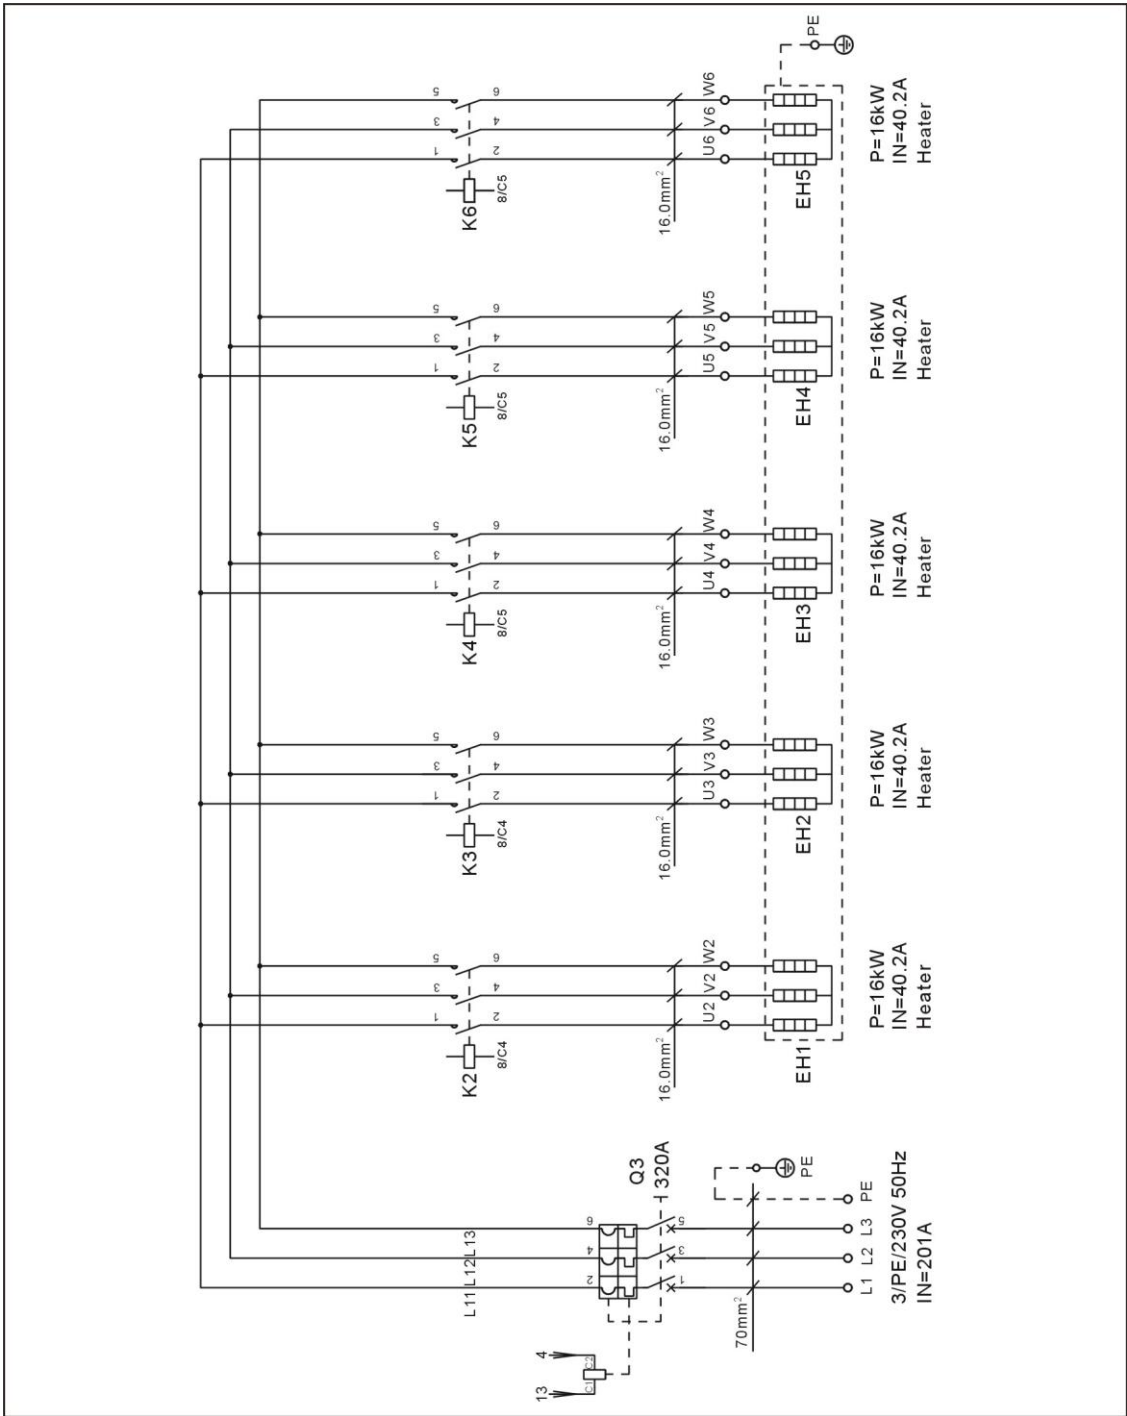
3/PE/230V 50Hz
IN=201A
L1 L2 L3 PE
70mm$^2$
PE
Q3
320A
1 3 5
2 4 6
L11 L12 L13
13
4
C1 C2

K2
8/C4
1 3 5
2 4 6
16.0mm$^2$
U2 V2 W2
EH1
P=16kW
IN=40.2A
Heater

K3
8/C4
1 3 5
2 4 6
16.0mm$^2$
U3 V3 W3
EH2
P=16kW
IN=40.2A
Heater

K4
8/C5
1 3 5
2 4 6
16.0mm$^2$
U4 V4 W4
EH3
P=16kW
IN=40.2A
Heater

K5
8/C5
1 3 5
2 4 6
16.0mm$^2$
U5 V5 W5
EH4
P=16kW
IN=40.2A
Heater

K6
8/C5
1 3 5
2 4 6
16.0mm$^2$
U6 V6 W6
EH5
P=16kW
IN=40.2A
Heater
PE